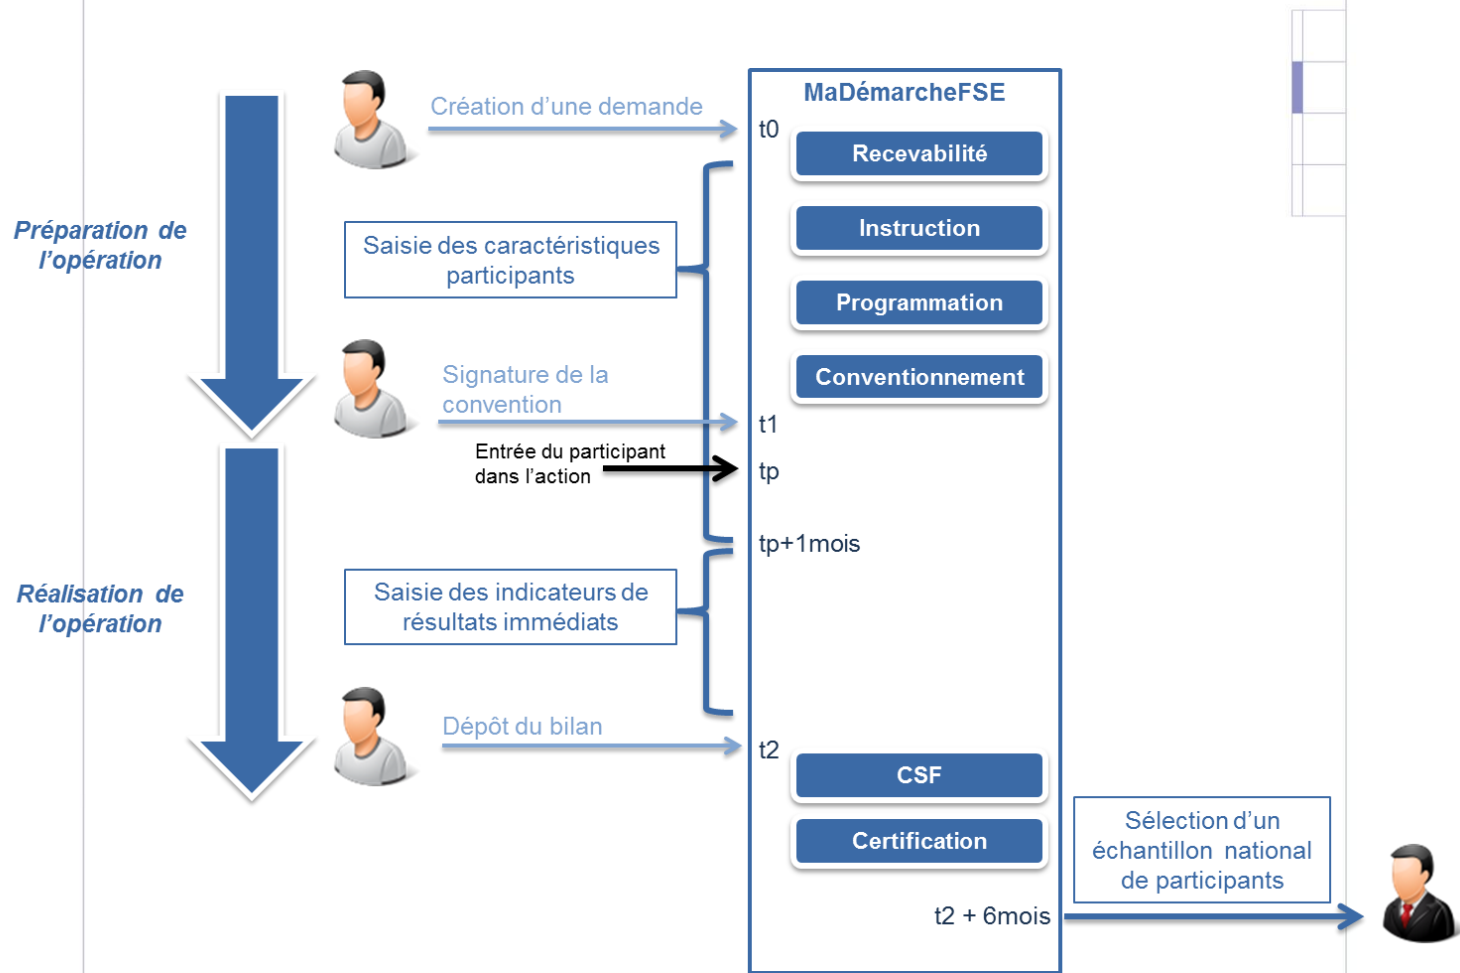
Préparation de l'opération

Réalisation de l'opération

Création d'une demande

Saisie des caractéristiques participants

Signature de la convention

Entrée du participant dans l'action

Saisie des indicateurs de résultats immédiats

Dépôt du bilan

MaDémarcheFSE

t0

Recevabilité

Instruction

Programmation

Conventionnement

t1

tp

tp+1mois

t2

CSF

Certification

t2 + 6mois

Sélection d'un échantillon national de participants